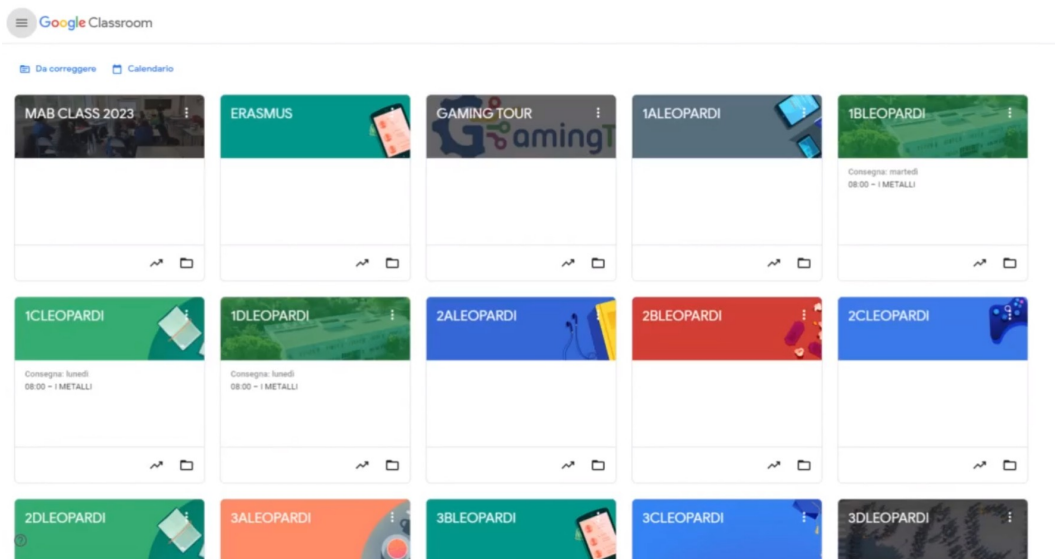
Google Classroom

Da correggere Calendario

MAB CLASS 2023

ERASMUS

GAMING TOUR

GamingT

1ALEOPARDI

1BLEOPARDI

Consegna: martedì
08:00 – I METALLI

1CLEOPARDI

Consegna: lunedì
08:00 – I METALLI

1DLEOPARDI

Consegna: lunedì
08:00 – I METALLI

2ALEOPARDI

2BLEOPARDI

2CLEOPARDI

2DLEOPARDI

3ALEOPARDI

3BLEOPARDI

3CLEOPARDI

3DLEOPARDI